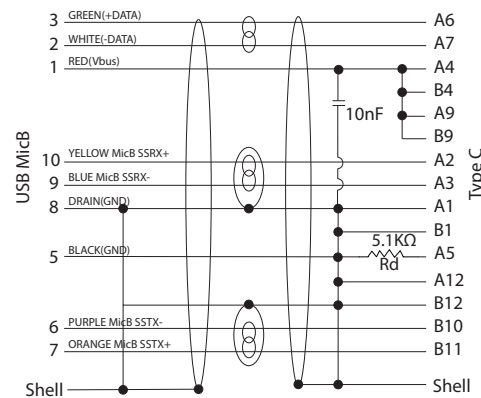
USB MicB

3 GREEN(+DATA)
2 WHITE(-DATA)
1 RED(Vbus)
10 YELLOW MicB SSRX+
9 BLUE MicB SSRX-
8 DRAIN(GND)
5 BLACK(GND)
6 PURPLE MicB SSTX-
7 ORANGE MicB SSTX+
Shell

10nF
5.1KΩ
Rd

Type C

A6
A7
A4
B4
A9
B9
A2
A3
A1
B1
A5
A12
B12
B10
B11
Shell